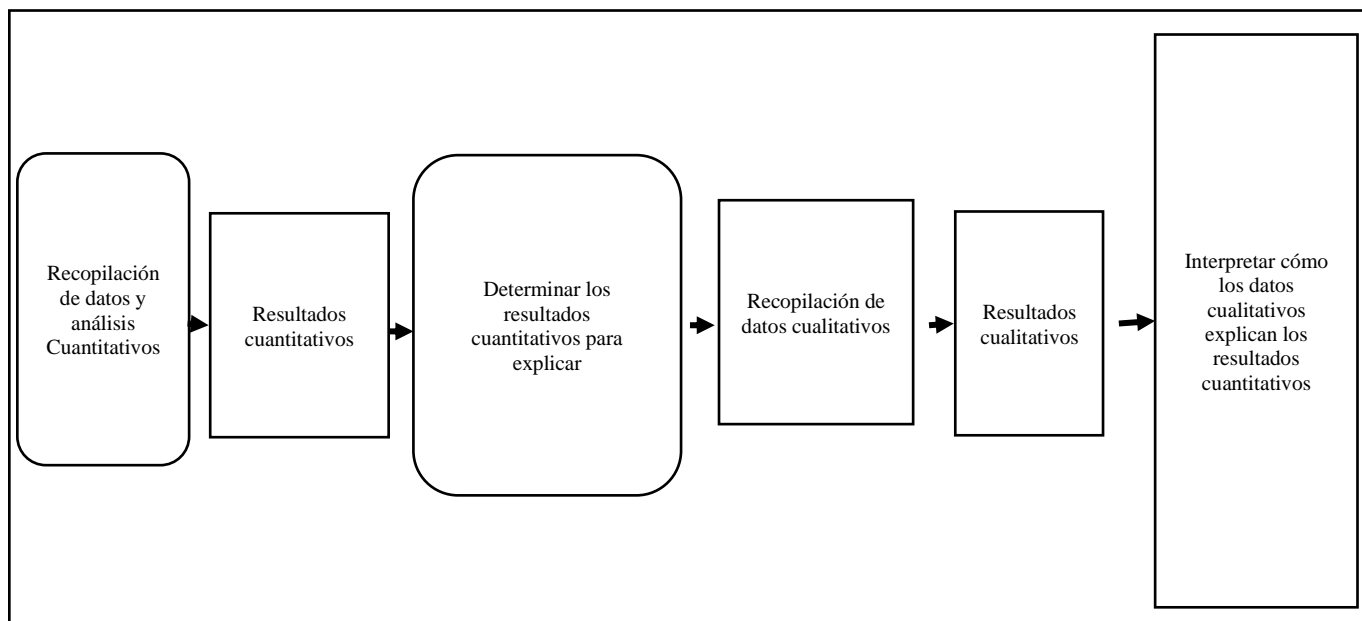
Recopilación de datos y análisis Cuantitativos

Resultados cuantitativos

Determinar los resultados cuantitativos para explicar

Recopilación de datos cualitativos

Resultados cualitativos

Interpretar cómo los datos cualitativos explican los resultados cuantitativos